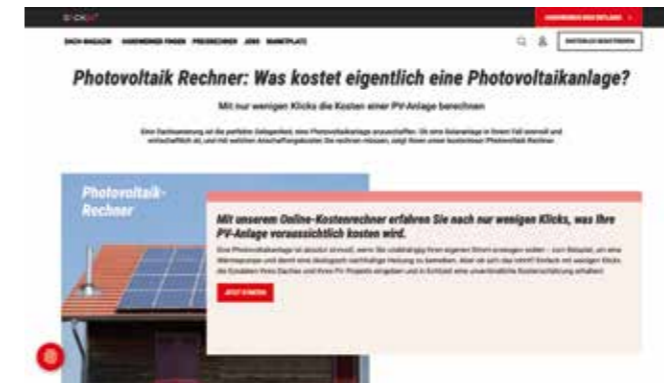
DACH-MAGAZIN   HANDWERKER FINDEN   PREISRECHNER   JOBS   MARKTPLATZ

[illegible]

Photovoltaik Rechner: Was kostet eigentlich eine Photovoltaikanlage?

Mit nur wenigen Klicks die Kosten einer PV-Anlage berechnen

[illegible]

Photovoltaik-Rechner

Mit unserem Online-Kostenrechner erfahren Sie nach nur wenigen Klicks, was Ihre PV-Anlage voraussichtlich kosten wird.

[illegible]

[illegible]